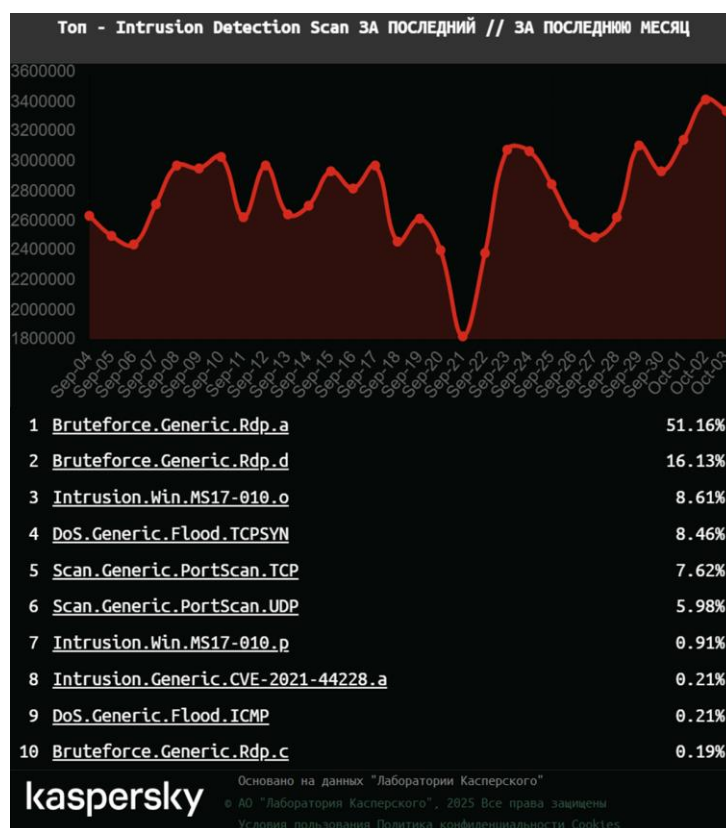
Топ - Intrusion Detection Scan ЗА ПОСЛЕДНИЙ // ЗА ПОСЛЕДНЮЮ МЕСЯЦ

3600000
3400000
3200000
3000000
2800000
2600000
2400000
2200000
2000000
1800000

Sep-04 Sep-05 Sep-06 Sep-07 Sep-08 Sep-09 Sep-10 Sep-11 Sep-12 Sep-13 Sep-14 Sep-15 Sep-16 Sep-17 Sep-18 Sep-19 Sep-20 Sep-21 Sep-22 Sep-23 Sep-24 Sep-25 Sep-26 Sep-27 Sep-28 Sep-29 Sep-30 Oct-01 Oct-02 Oct-03

| | | |
|---|---|---|
| 1 | Bruteforce.Generic.Rdp.a | 51.16% |
| 2 | Bruteforce.Generic.Rdp.d | 16.13% |
| 3 | Intrusion.Win.MS17-010.o | 8.61% |
| 4 | DoS.Generic.Flood.TCPSYN | 8.46% |
| 5 | Scan.Generic.PortScan.TCP | 7.62% |
| 6 | Scan.Generic.PortScan.UDP | 5.98% |
| 7 | Intrusion.Win.MS17-010.p | 0.91% |
| 8 | Intrusion.Generic.CVE-2021-44228.a | 0.21% |
| 9 | DoS.Generic.Flood.ICMP | 0.21% |
| 10 | Bruteforce.Generic.Rdp.c | 0.19% |

kaspersky

Основано на данных "Лаборатории Касперского"
© АО "Лаборатория Касперского", 2025 Все права защищены
Условия пользования Политика конфиденциальности Cookies